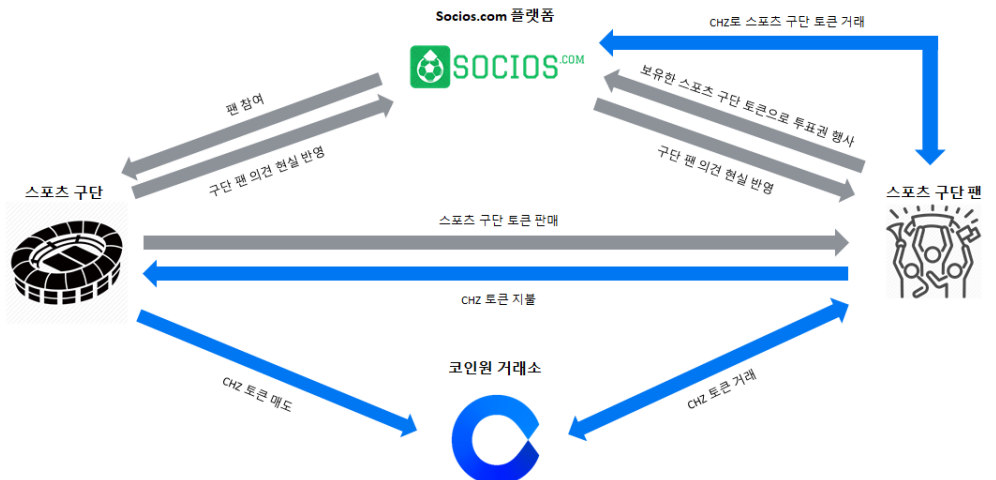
Socios.com 플랫폼

SOCIOS.COM

CHZ로 스포츠 구단 토큰 거래

팬 참여

구단 팬 의견 현실 반영

보유한 스포츠 구단 토큰으로 투표권 행사

구단 팬 의견 현실 반영

스포츠 구단

스포츠 구단 팬

스포츠 구단 토큰 판매

CHZ 토큰 지불

코인원 거래소

CHZ 토큰 매도

CHZ 토큰 거래